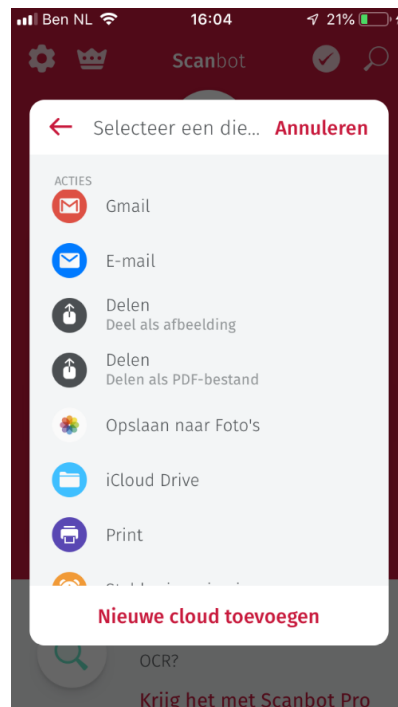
Ben NL 16:04 21%

Scanbot

← Selecteer een die... Annuleren

ACTIES

Gmail

E-mail

Delen
Deel als afbeelding

Delen
Delen als PDF-bestand

Opslaan naar Foto's

iCloud Drive

Print

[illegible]

Nieuwe cloud toevoegen

OCR?

Krijg het met Scanbot Pro